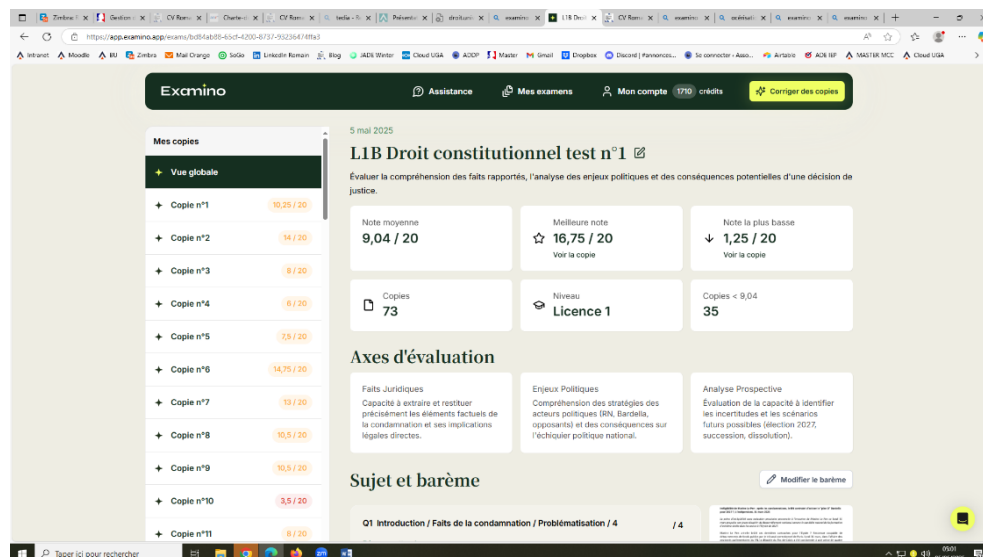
Zimbra | Gestion | CV Rom | Charte | CV Rom | tedia | Présent | droitunic | examino | L1B Droi | CV Rom | examino | académie | examino | examino

https://app.examino.app/exams/bd84ab88-65cf-4200-8737-93236474ffa3

Intranet | Moodle | BU | Zimbra | Mail Orange | SoGo | LinkedIn Romain | Blog | JADE Winter | Cloud UGA | AODP | Master | Gmail | Dropbox | Discord | #annonces... | Se connecter - Asso... | Airtable | AOB IEP | MASTER MCC | Cloud UGA

Examino

Assistance | Mes examens | Mon compte 1710 crédits | Corriger des copies

Mes copies

Vue globale

Copie n°1 10,25 / 20

Copie n°2 14 / 20

Copie n°3 8 / 20

Copie n°4 6 / 20

Copie n°5 7,5 / 20

Copie n°6 14,75 / 20

Copie n°7 13 / 20

Copie n°8 10,5 / 20

Copie n°9 10,5 / 20

Copie n°10 3,5 / 20

Copie n°11 8 / 20

5 mai 2025

L1B Droit constitutionnel test n°1

Évaluer la compréhension des faits rapportés, l'analyse des enjeux politiques et des conséquences potentielles d'une décision de justice.

Note moyenne
9,04 / 20

Meilleure note
16,75 / 20
Voir la copie

Note la plus basse
1,25 / 20
Voir la copie

Copies
73

Niveau
Licence 1

Copies < 9,04
35

Axes d'évaluation

Faits Juridiques
Capacité à extraire et restituer précisément les éléments factuels de la condamnation et ses implications légales directes.

Enjeux Politiques
Compréhension des stratégies des acteurs politiques (RN, Bardella, opposants) et des conséquences sur l'échiquier politique national.

Analyse Prospective
Évaluation de la capacité à identifier les incertitudes et les scénarios futurs possibles (élection 2027, succession, dissolution).

Sujet et barème

Modifier le barème

Q1 Introduction / Faits de la condamnation / Problématisation / 4

/4

Taper ici pour rechercher